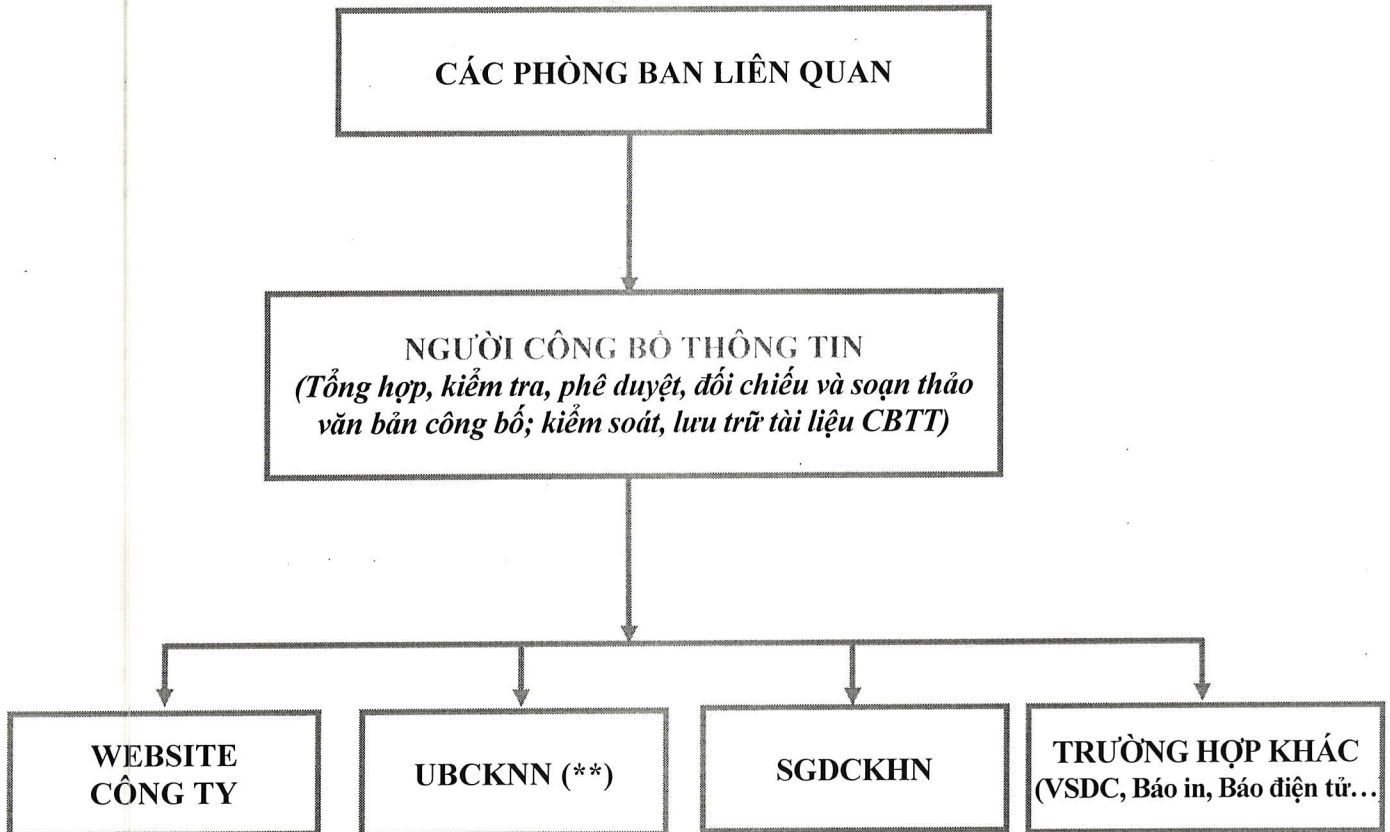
CÁC PHÒNG BAN LIÊN QUAN

NGƯỜI CÔNG BỐ THÔNG TIN
(Tổng hợp, kiểm tra, phê duyệt, đối chiếu và soạn thảo văn bản công bố; kiểm soát, lưu trữ tài liệu CBTT)

WEBSITE CÔNG TY

UBCKNN (**)

SGDCKHN

TRƯỜNG HỢP KHÁC (VSDC, Báo in, Báo điện tử…